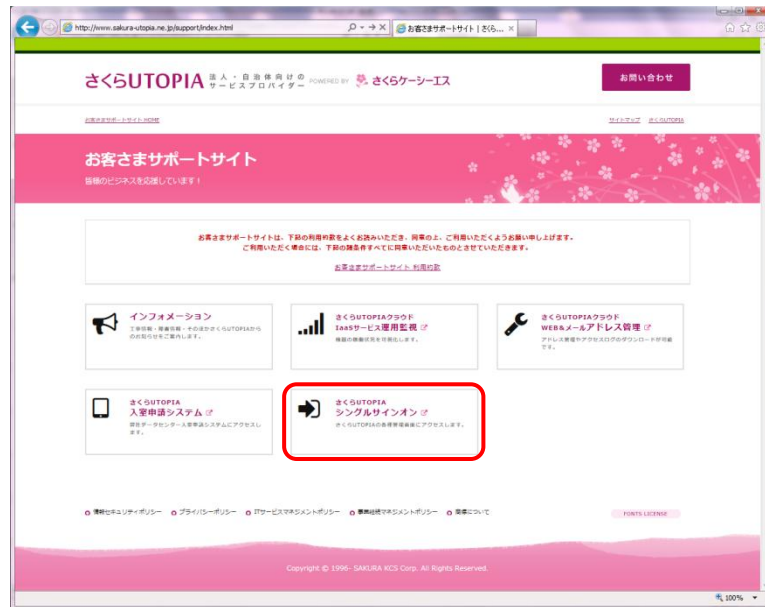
http://www.sakura-utopia.ne.jp/support/index.html

お客さまサポートサイト | さくら... ×

さくらUTOPIA 法人・自治体向けの サービスプロバイダー POWERED BY さくらケーシーエス

お問い合わせ

お客さまサポートサイト HOME

サイトマップ さくらUTOPIA

お客さまサポートサイト

皆様のビジネスを応援しています！

お客さまサポートサイトは、下記の利用約款をよくお読みいただき、同意の上、ご利用いただくようお願い申し上げます。
ご利用いただく場合には、下記の諸条件すべてに同意いただいたものとさせていただきます。

お客さまサポートサイト 利用約款

インフォメーション
工事情報・障害情報・そのほかさくらUTOPIAからのお知らせをご案内します。

さくらUTOPIAクラウド
IaaSサービス運用監視
機器の稼働状況を可視化します。

さくらUTOPIAクラウド
WEB&メールアドレス管理
アドレス管理やアクセスログのダウンロードが可能です。

さくらUTOPIA
入室申請システム
弊社データセンター入室申請システムにアクセスします。

さくらUTOPIA
シングルサインオン
さくらUTOPIAの各種管理画面にアクセスします。

情報セキュリティポリシー
プライバシーポリシー
ITサービスマネジメントポリシー
事業継続マネジメントポリシー
環境について

FONTS LICENSE

Copyright © 1996- SAKURA KCS Corp. All Rights Reserved.

100%